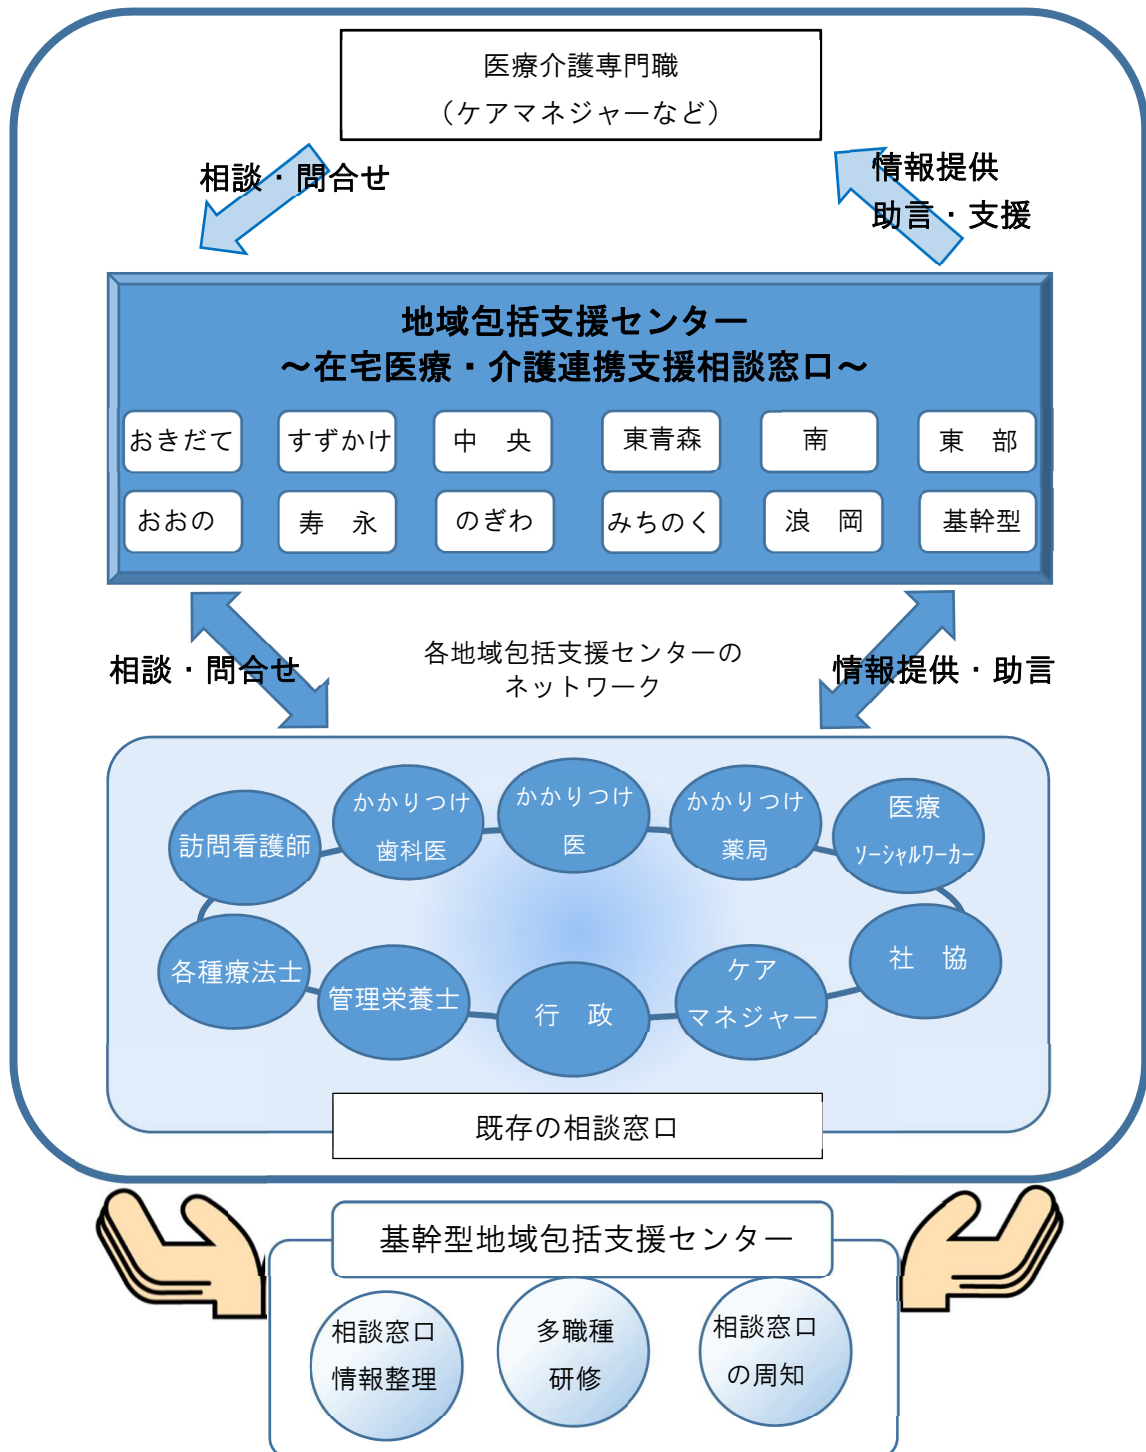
医療介護専門職
（ケアマネジャーなど）

相談・問合せ

情報提供
助言・支援

地域包括支援センター
～在宅医療・介護連携支援相談窓口～

おきだて
すずかけ
中　央
東青森
南
東　部
おおの
寿　永
のぎわ
みちのく
浪　岡
基幹型

相談・問合せ

各地域包括支援センターの
ネットワーク

情報提供・助言

訪問看護師
かかりつけ
歯科医
かかりつけ
医
かかりつけ
薬局
医療
ソーシャルワーカー
各種療法士
管理栄養士
行　政
ケア
マネジャー
社　協

既存の相談窓口

基幹型地域包括支援センター

相談窓口
情報整理
多職種
研修
相談窓口
の周知